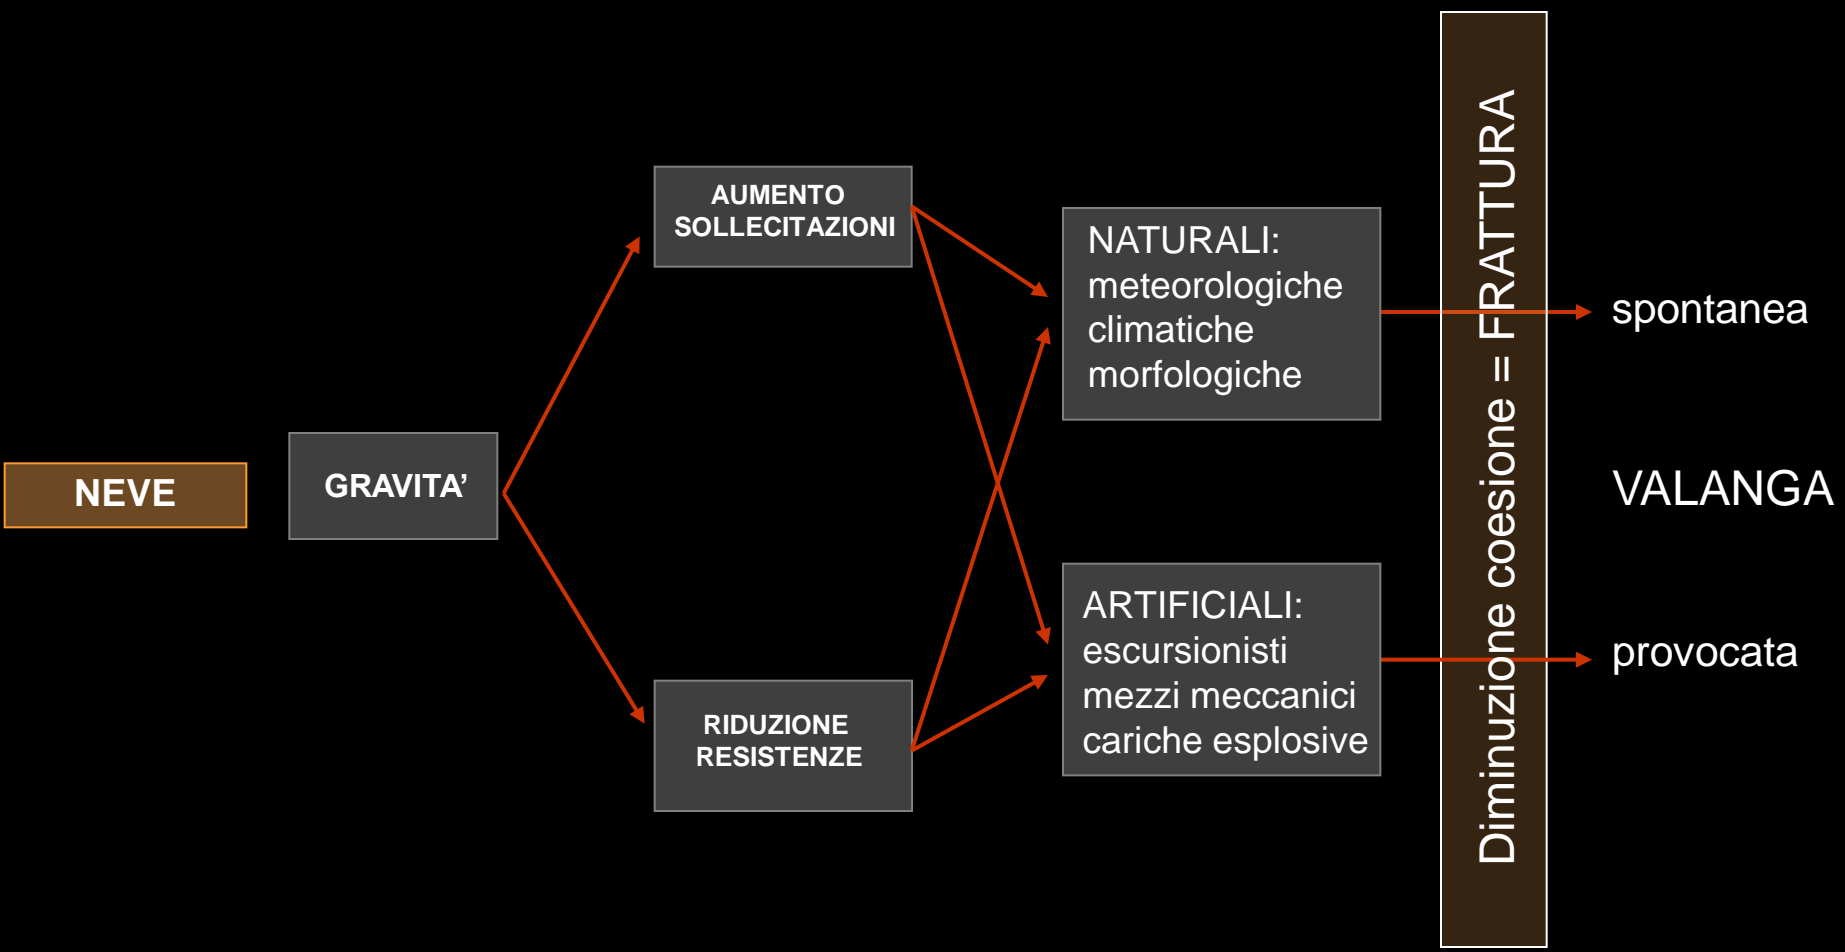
NEVE

GRAVITA'

AUMENTO SOLLECITAZIONI

RIDUZIONE RESISTENZE

NATURALI:
meteorologiche
climatiche
morfologiche

ARTIFICIALI:
escursionisti
mezzi meccanici
cariche esplosive

Diminuzione coesione = FRATTURA

spontanea

VALANGA

provocata